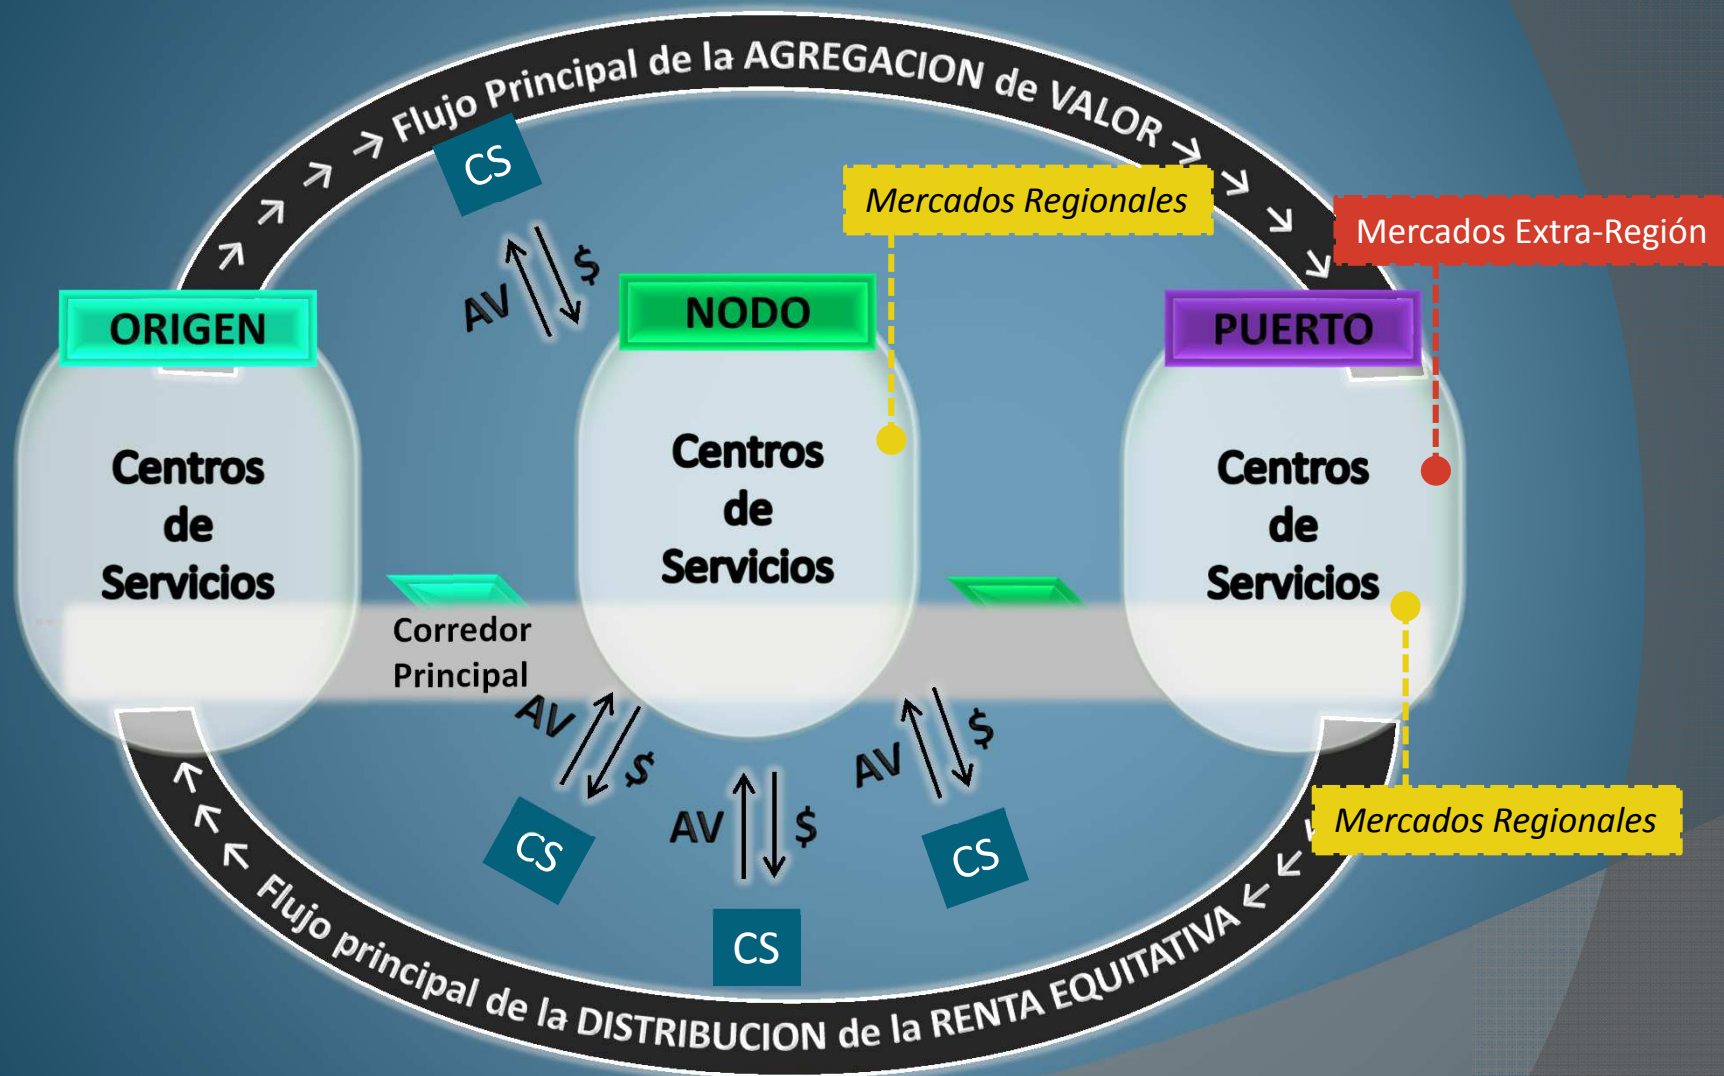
→ → → → Flujo Principal de la AGREGACION de VALOR → → → →

CS

Mercados Regionales

Mercados Extra-Región

AV $

ORIGEN

Centros de Servicios

NODO

Centros de Servicios

PUERTO

Centros de Servicios

Corredor Principal

AV $

AV $

AV $

CS

CS

CS

Mercados Regionales

← ← ← Flujo principal de la DISTRIBUCION de la RENTA EQUITATIVA ← ← ←